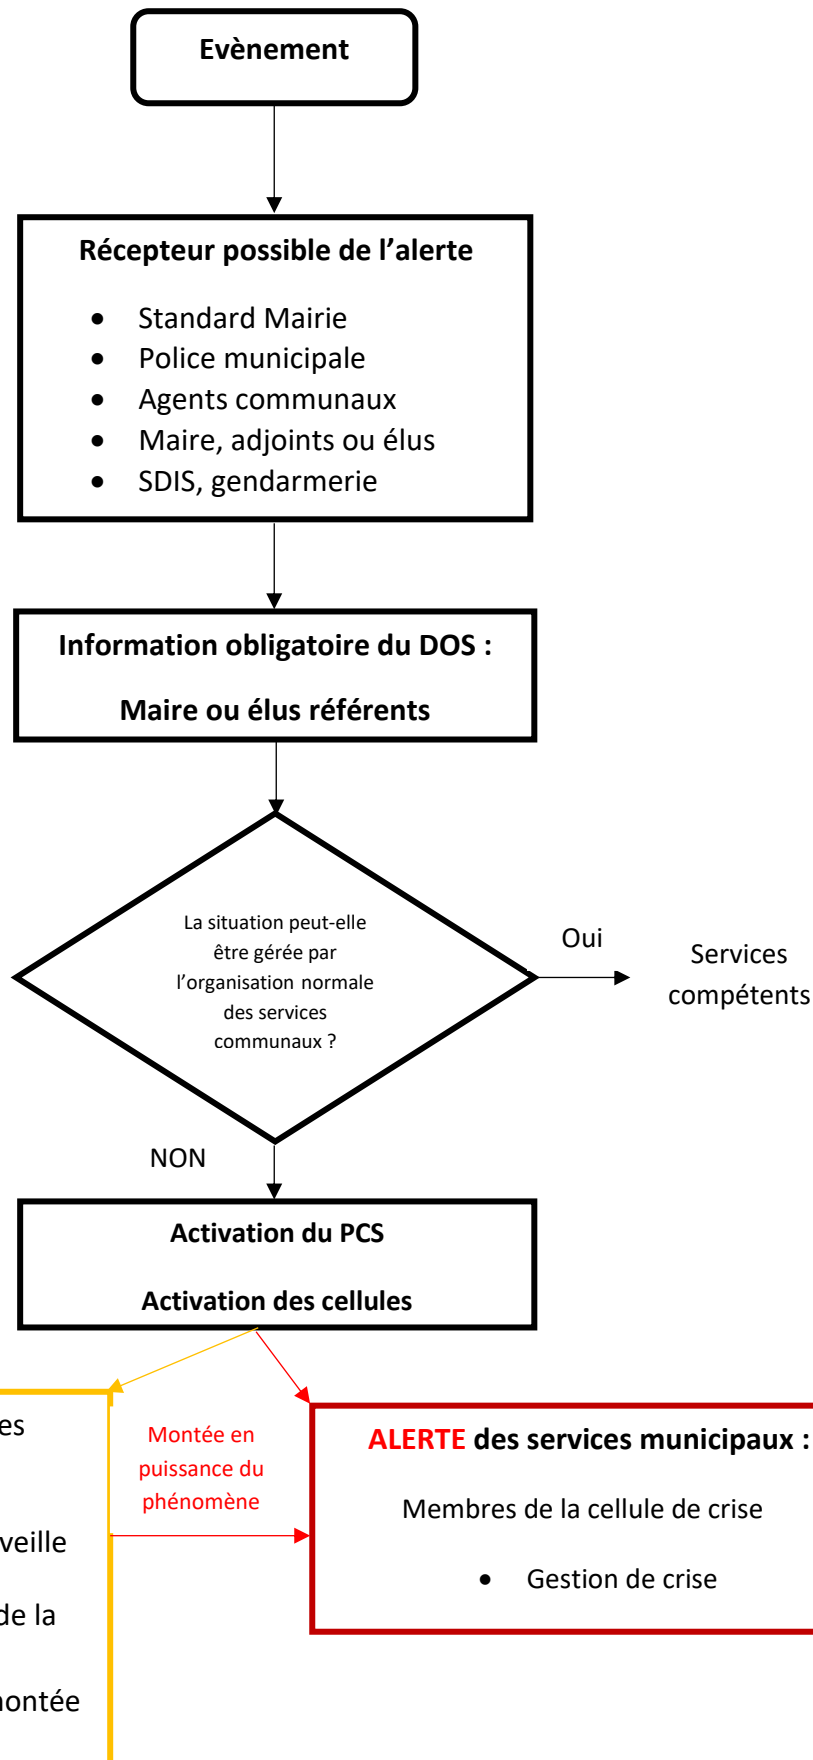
Evènement

Récepteur possible de l'alerte

- Standard Mairie
- Police municipale
- Agents communaux
- Maire, adjoints ou élus
- SDIS, gendarmerie

Information obligatoire du DOS :

Maire ou élus référents

La situation peut-elle être gérée par l'organisation normale des services communaux ?

Oui

Services compétents

NON

Activation du PCS

Activation des cellules

es

veille

de la

nontée

Montée en puissance du phénomène

ALERTE des services municipaux :

Membres de la cellule de crise

- Gestion de crise